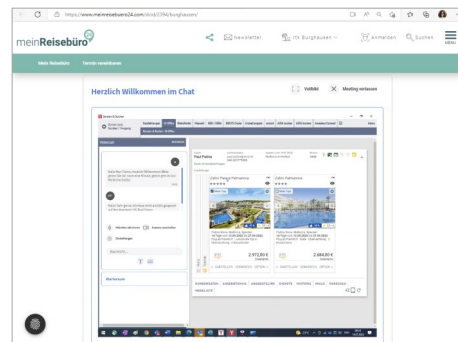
https://www.meinreisebuero24.com/dicid/2294/burghausen/

meinReisebüro

Newsletter

Ihr Burghausen

Anmelden

Suchen

MENÜ

Mein Reisebüro

Termin vereinbaren

Herzlich Willkommen im Chat

Vollbild

Meeting verlassen

Paul Palmer

Zafiro Palace Palmanova

Zafiro Palmanova

2.972,00 €

2.484,00 €

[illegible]